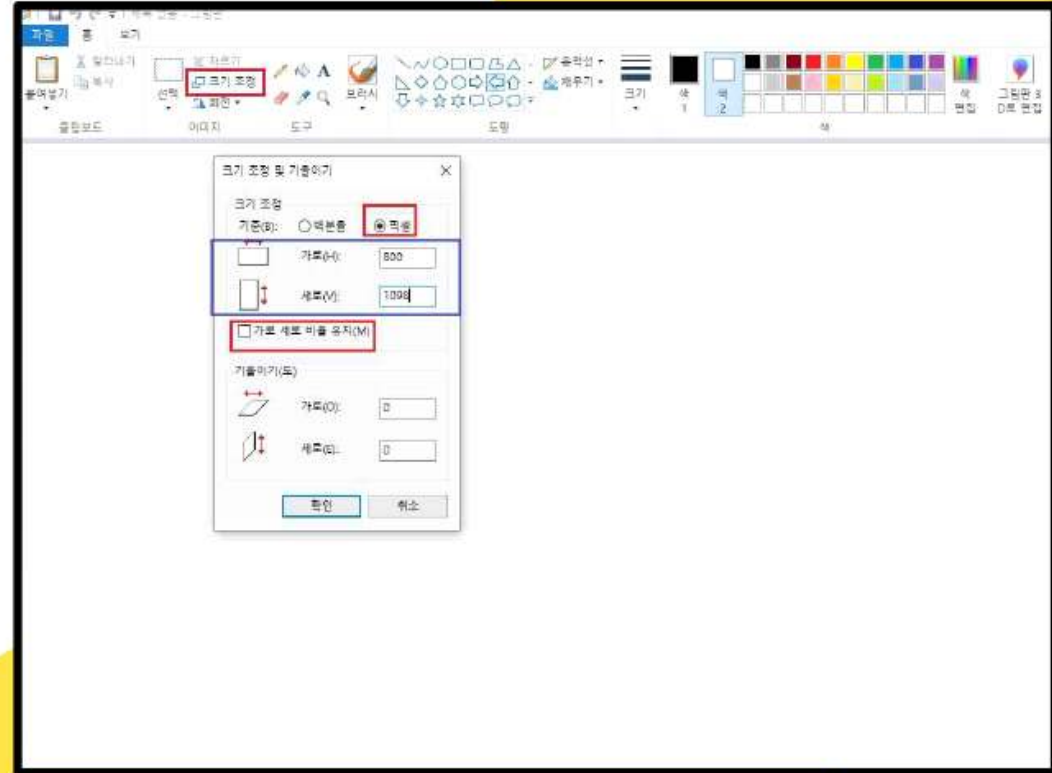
파일 홈 보기

잘라내기
복사
붙여넣기
클립보드

자르기
크기 조정
회전
선택
이미지

도구
브러시

윤곽선
채우기
도형

크기
색 1
색 2
색 편집
그림판 3D로 편집
색

크기 조정 및 기울이기

크기 조정
기준(B): 백분율 픽셀
가로(H): 800
세로(V): 1098
가로 세로 비율 유지(M)

기울이기(도)
가로(O): 0
세로(E): 0

확인 취소